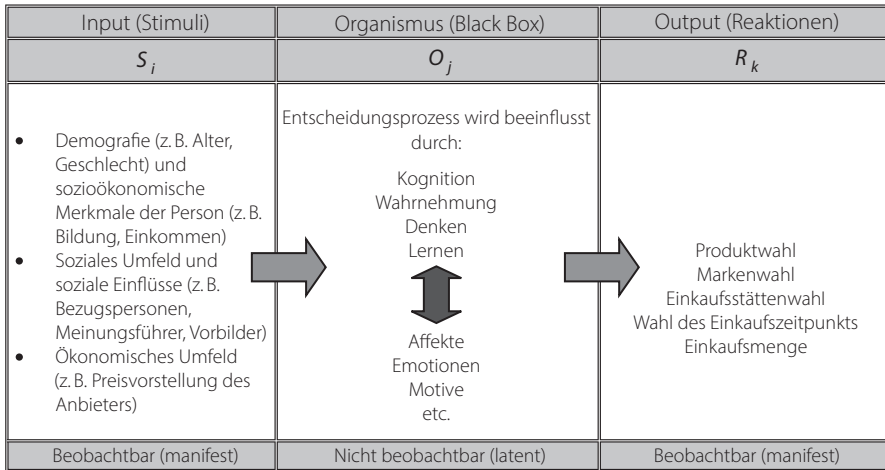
| Input (Stimuli) | Organismus (Black Box) | Output (Reaktionen) |
|---|---|---|
| $S_i$ | $O_j$ | $R_k$ |
| • Demografie (z. B. Alter, Geschlecht) und sozioökonomische Merkmale der Person (z. B. Bildung, Einkommen) • Soziales Umfeld und soziale Einflüsse (z. B. Bezugspersonen, Meinungsführer, Vorbilder) • Ökonomisches Umfeld (z. B. Preisvorstellung des Anbieters) | Entscheidungsprozess wird beeinflusst durch: Kognition Wahrnehmung Denken Lernen Affekte Emotionen Motive etc. | Produktwahl Markenwahl Einkaufsstättenwahl Wahl des Einkaufszeitpunkts Einkaufsmenge |
| Beobachtbar (manifest) | Nicht beobachtbar (latent) | Beobachtbar (manifest) |